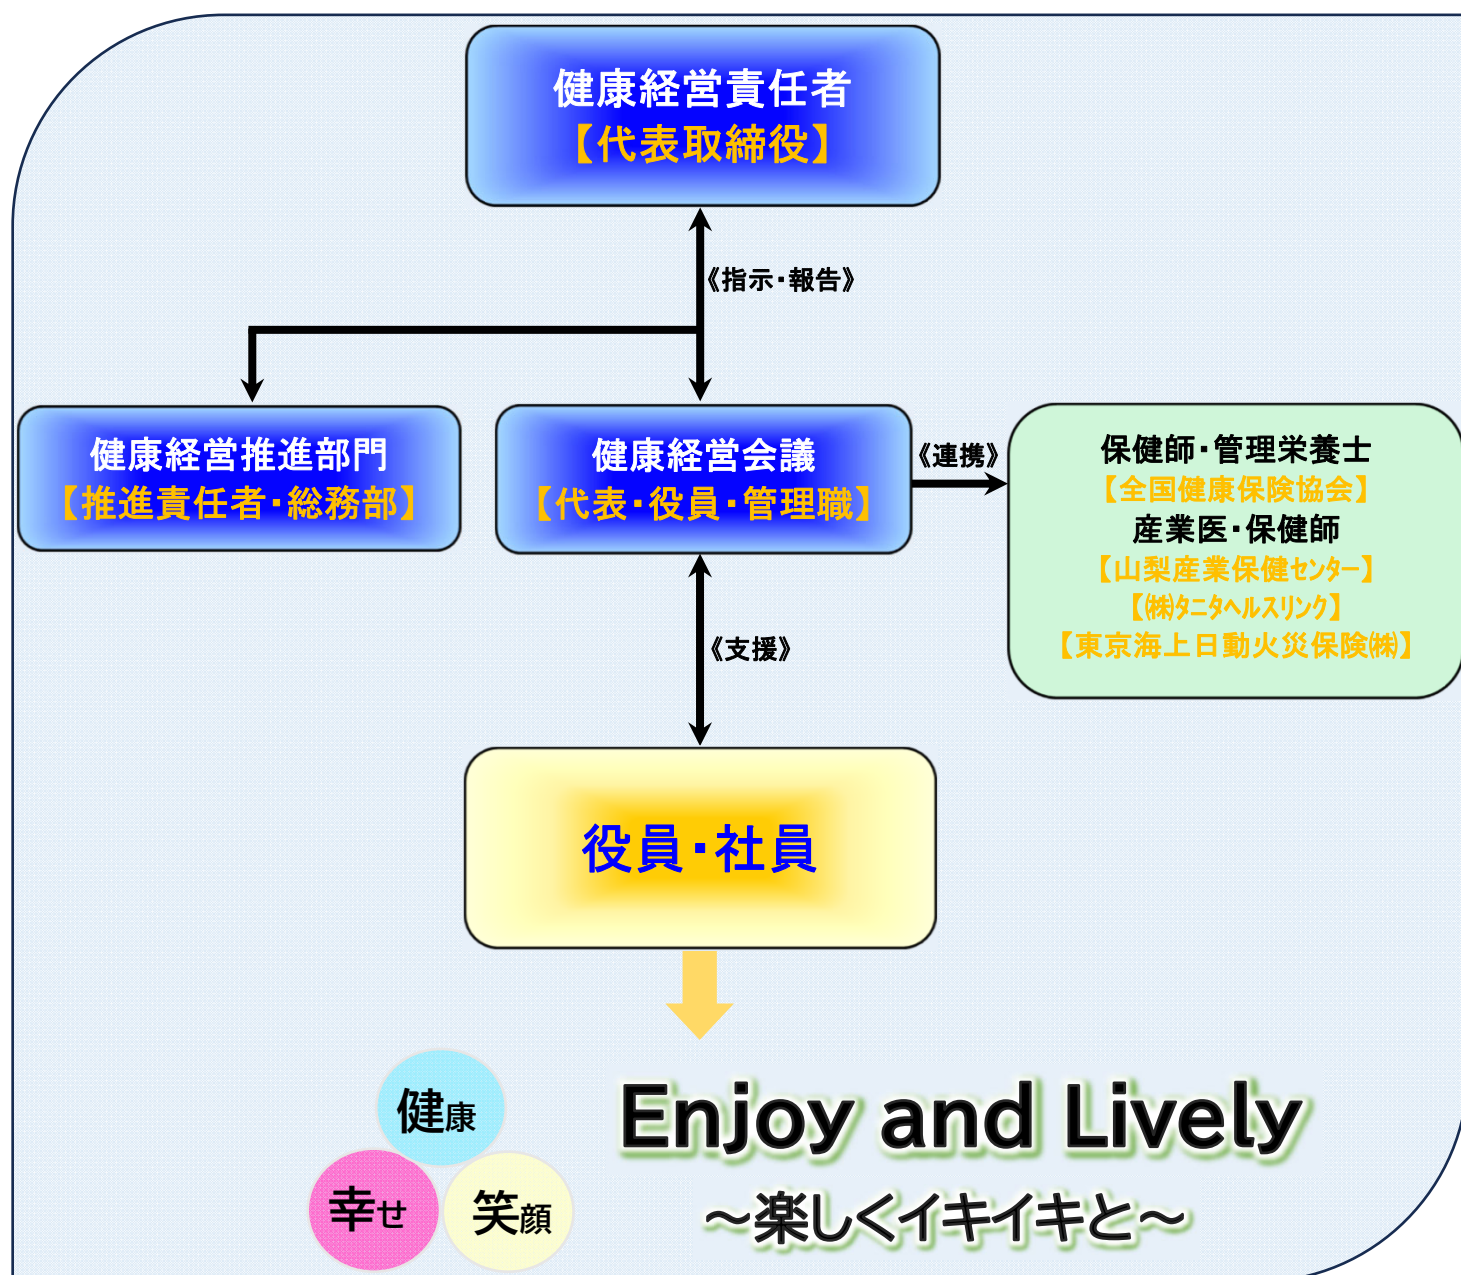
健康経営責任者
【代表取締役】

《指示・報告》

健康経営推進部門
【推進責任者・総務部】

健康経営会議
【代表・役員・管理職】

《連携》

保健師・管理栄養士
【全国健康保険協会】
産業医・保健師
【山梨産業保健センター】
【㈱タニタヘルスリンク】
【東京海上日動火災保険㈱】

《支援》

役員・社員

健康
幸せ
笑顔

Enjoy and Lively
～楽しくイキイキと～